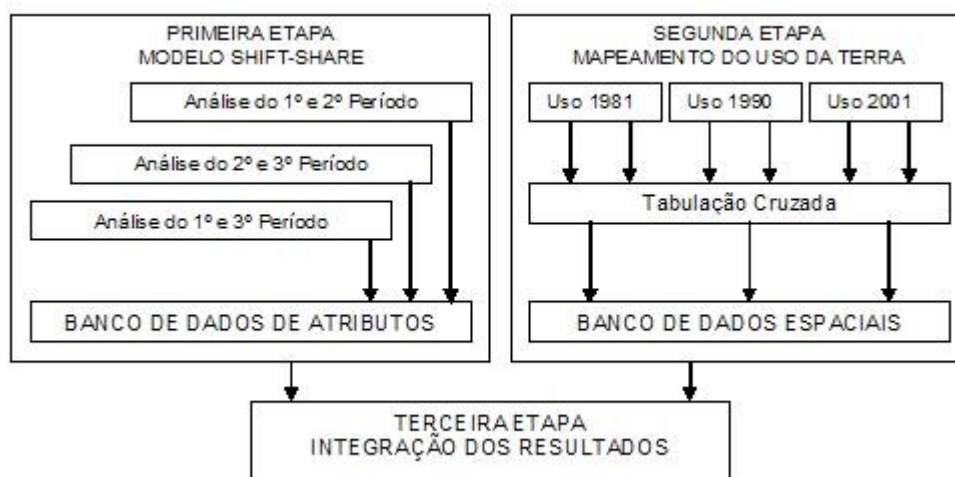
PRIMEIRA ETAPA
MODELO SHIFT-SHARE

Análise do 1º e 2º Período

Análise do 2º e 3º Período

Análise do 1º e 3º Período

BANCO DE DADOS DE ATRIBUTOS

SEGUNDA ETAPA
MAPEAMENTO DO USO DA TERRA

Uso 1981

Uso 1990

Uso 2001

Tabulação Cruzada

BANCO DE DADOS ESPACIAIS

TERCEIRA ETAPA
INTEGRAÇÃO DOS RESULTADOS